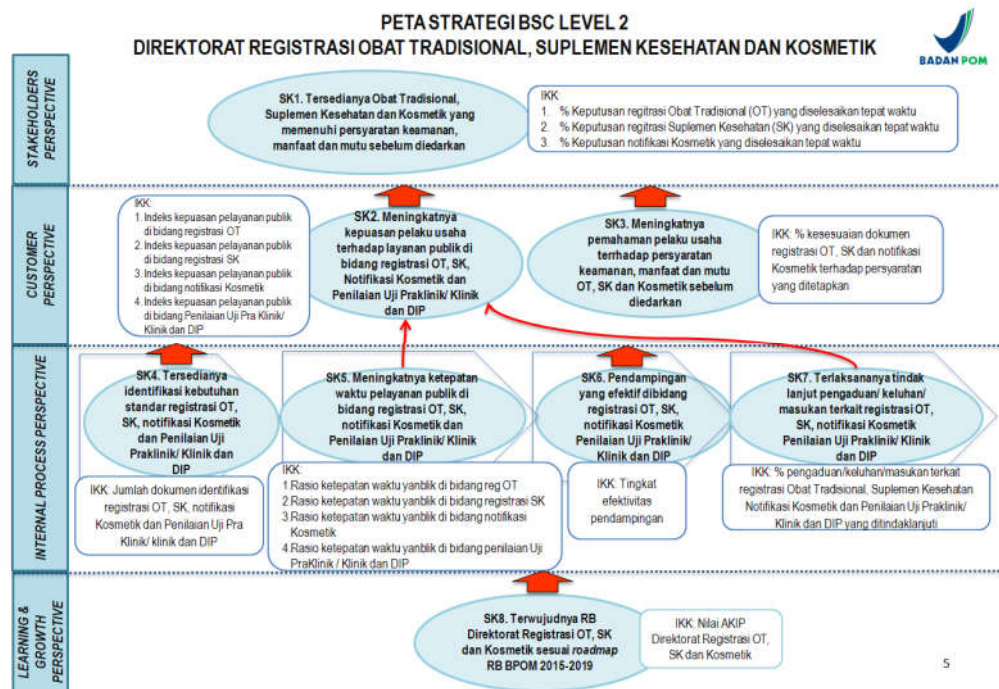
PETA STRATEGI BSC LEVEL 2
DIREKTORAT REGISTRASI OBAT TRADISIONAL, SUPLEMEN KESEHATAN DAN KOSMETIK

BADAN POM

STAKEHOLDERS PERSPECTIVE

SK1. Tersedianya Obat Tradisional, Suplemen Kesehatan dan Kosmetik yang memenuhi persyaratan keamanan, manfaat dan mutu sebelum diedarkan

IKK:
1. % Keputusan registrasi Obat Tradisional (OT) yang diselesaikan tepat waktu
2. % Keputusan registrasi Suplemen Kesehatan (SK) yang diselesaikan tepat waktu
3. % Keputusan notifikasi Kosmetik yang diselesaikan tepat waktu

CUSTOMER PERSPECTIVE

IKK:
1. Indeks kepuasan pelayanan publik di bidang registrasi OT
2. Indeks kepuasan pelayanan publik di bidang registrasi SK
3. Indeks kepuasan pelayanan publik di bidang notifikasi Kosmetik
4. Indeks kepuasan pelayanan publik di bidang Penilaian Uji Pra Klinik/ Klinik dan DIP

SK2. Meningkatnya kepuasan pelaku usaha terhadap layanan publik di bidang registrasi OT, SK, Notifikasi Kosmetik dan Penilaian Uji Praklinik/ Klinik dan DIP

SK3. Meningkatnya pemahaman pelaku usaha terrhadap persyaratan keamanan, manfaat dan mutu OT, SK dan Kosmetik sebelum diedarkan

IKK: % kesesuaian dokumen registrasi OT, SK dan notifikasi Kosmetik terhadap persyaratan yang ditetapkan

INTERNAL PROCESS PERSPECTIVE

SK4. Tersedianya identifikasi kebutuhan standar registrasi OT, SK, notifikasi Kosmetik dan Penilaian Uji Praklinik/ Klinik dan DIP

SK5. Meningkatnya ketepatan waktu pelayanan publik di bidang registrasi OT, SK, notifikasi Kosmetik dan Penilaian Uji Praklinik/ Klinik dan DIP

SK6. Pendampingan yang efektif dibidang registrasi OT, SK, notifikasi Kosmetik Penilaian Uji Praklinik/ Klinik dan DIP

SK7. Terlaksananya tindak lanjut pengaduan/ keluhan/ masukan terkait registrasi OT, SK, notifikasi Kosmetik Penilaian Uji Praklinik/ Klinik dan DIP

IKK: Jumlah dokumen identifikasi registrasi OT, SK, notifikasi Kosmetik dan Penilaian Uji Pra Klinik/ klinik dan DIP

IKK:
1.Rasio ketepatan waktu yanblik di bidang reg OT
2.Rasio ketepatan waktu yanblik di bidang registrasi SK
3.Rasio ketepatan waktu yanblik di bidang notifikasi Kosmetik
4.Rasio ketepatan waktu yanblik di bidang penilaian Uji PraKlinik / Klinik dan DIP

IKK: Tingkat efektivitas pendampingan

IKK: % pengaduan/keluhan/masukan terkait registrasi Obat Tradisional, Suplemen Kesehatan Notifikasi Kosmetik dan Penilaian Uji Praklinik/ Klinik dan DIP yang ditindaklanjuti

LEARNING & GROWTH PERSPECTIVE

SK8. Terwujudnya RB Direktorat Registrasi OT, SK dan Kosmetik sesuai roadmap RB BPOM 2015-2019

IKK: Nilai AKIP Direktorat Registrasi OT, SK dan Kosmetik

5